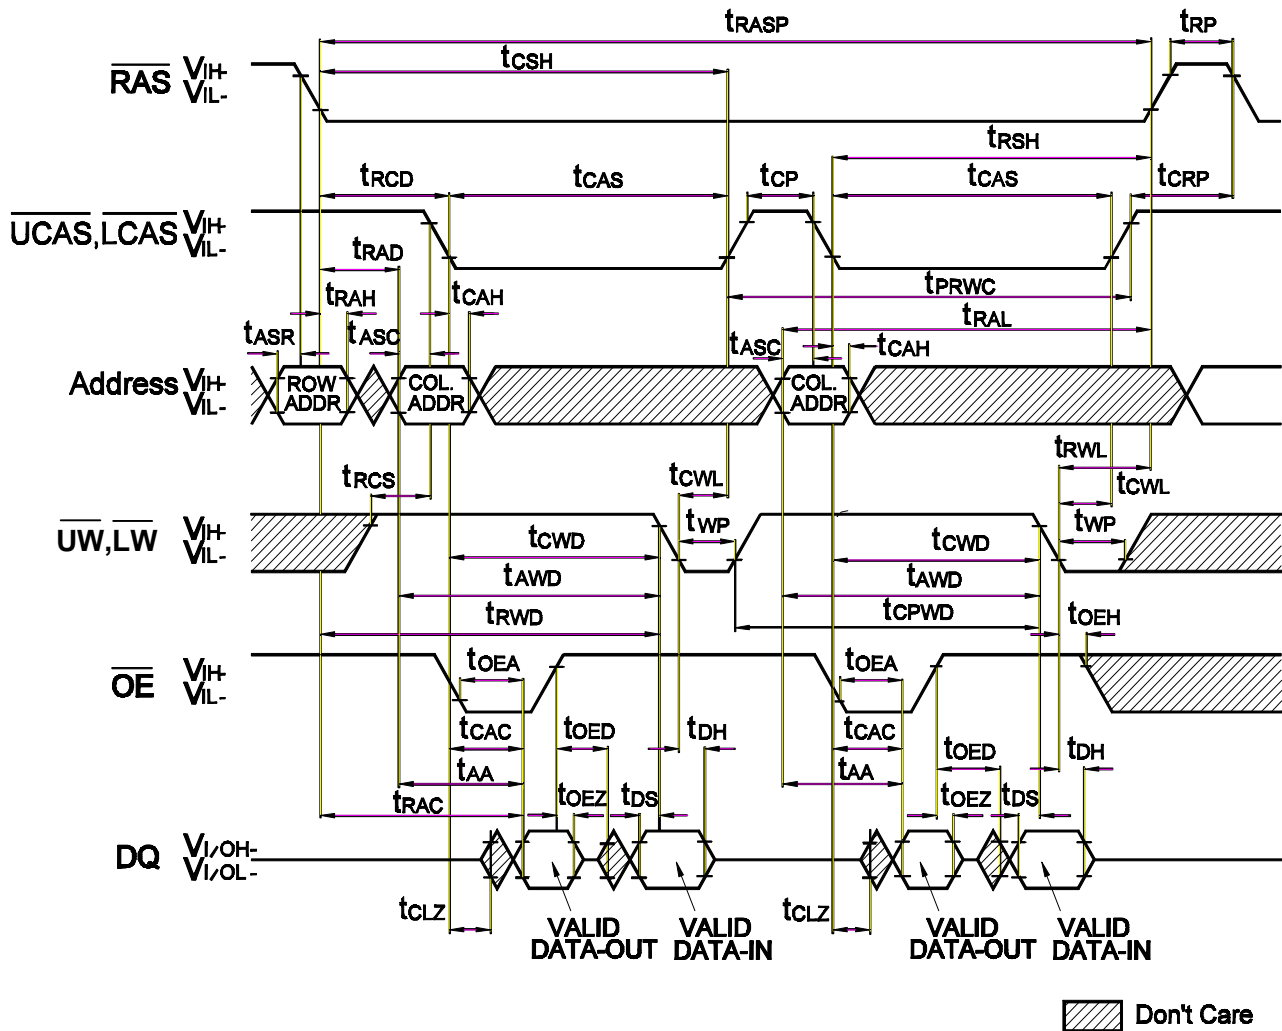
$t_{RASP}$ $t_{RP}$

$t_{CSH}$

$\overline{RAS}$ $V_{IH}$- $V_{IL}$-

$t_{RSH}$

$t_{RCD}$ $t_{CAS}$ $t_{CP}$ $t_{CAS}$ $t_{CRP}$

$\overline{UCAS}$,$\overline{LCAS}$ $V_{IH}$- $V_{IL}$-

$t_{RAD}$

$t_{PRWC}$

$t_{RAH}$ $t_{CAH}$

$t_{RAL}$

$t_{ASR}$ $t_{ASC}$ $t_{ASC}$ $t_{CAH}$

Address $V_{IH}$- $V_{IL}$- ROW ADDR COL. ADDR COL. ADDR

$t_{RWL}$

$t_{RCS}$ $t_{CWL}$ $t_{CWL}$

$t_{WP}$ $t_{WP}$

$\overline{UW}$,$\overline{LW}$ $V_{IH}$- $V_{IL}$-

$t_{CWD}$ $t_{CWD}$

$t_{AWD}$ $t_{AWD}$

$t_{RWD}$ $t_{CPWD}$

$t_{OEH}$

$\overline{OE}$ $V_{IH}$- $V_{IL}$-

$t_{OEA}$ $t_{OEA}$

$t_{CAC}$ $t_{OED}$ $t_{DH}$ $t_{CAC}$

$t_{OED}$ $t_{DH}$

$t_{AA}$ $t_{AA}$

$t_{RAC}$ $t_{OEZ}$ $t_{DS}$ $t_{OEZ}$ $t_{DS}$

DQ $V_{I/OH}$- $V_{I/OL}$-

$t_{CLZ}$ VALID DATA-OUT VALID DATA-IN $t_{CLZ}$ VALID DATA-OUT VALID DATA-IN

Don't Care